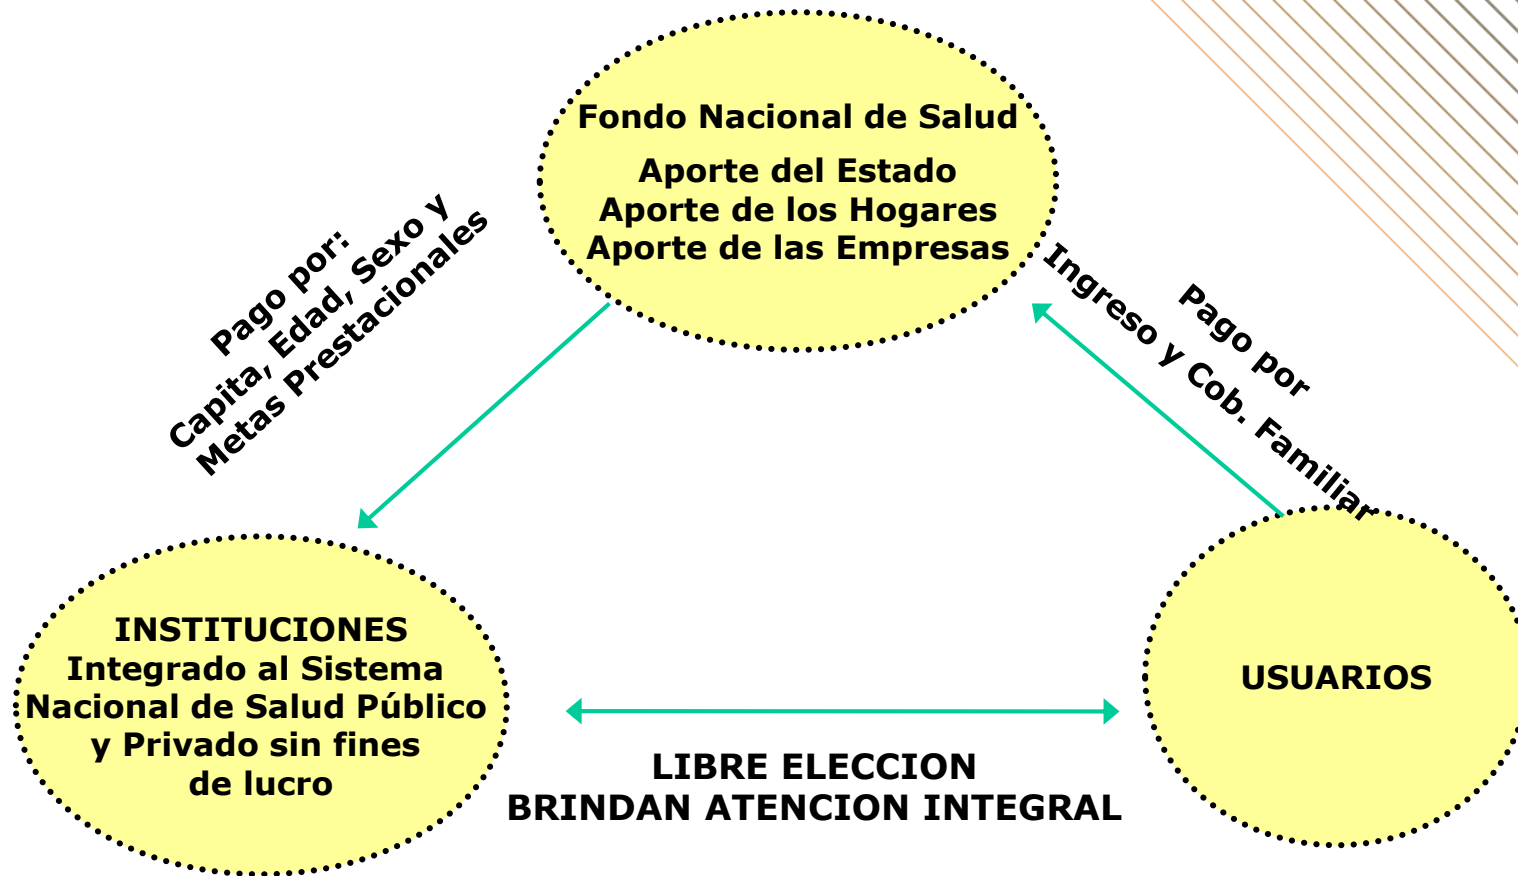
Fondo Nacional de Salud

Aporte del Estado
Aporte de los Hogares
Aporte de las Empresas

Pago por:
Capita, Edad, Sexo y
Metas Prestacionales

Pago por
Ingreso y Cob. Familiar

INSTITUCIONES
Integrado al Sistema Nacional de Salud Público y Privado sin fines de lucro

USUARIOS

LIBRE ELECCION
BRINDAN ATENCION INTEGRAL